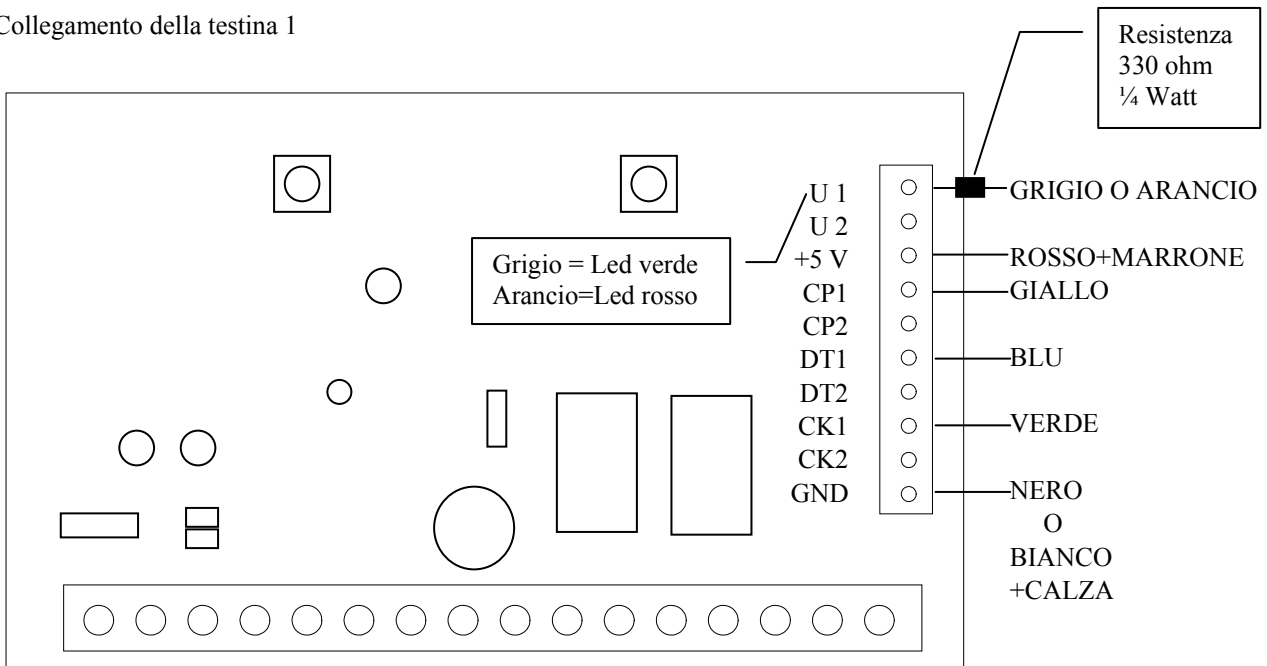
Collegamento della testina 1

Resistenza 330 ohm ¼ Watt

Grigio = Led verde
Arancio=Led rosso

U 1
U 2
+5 V
CP1
CP2
DT1
DT2
CK1
CK2
GND

GRIGIO O ARANCIO
ROSSO+MARRONE
GIALLO
BLU
VERDE
NERO
O
BIANCO
+CALZA